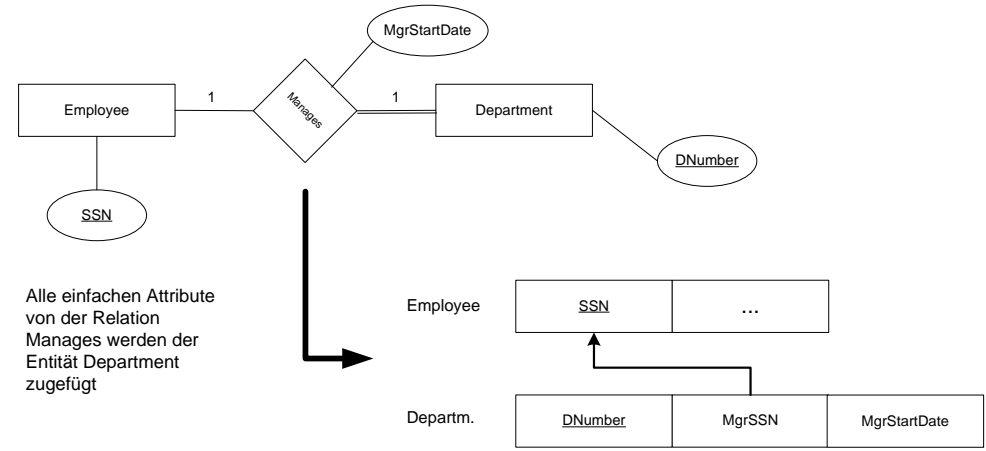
MgrStartDate

Employee

1

Manages

1

Department

DNumber

SSN

Alle einfachen Attribute von der Relation Manages werden der Entität Department zugefügt

Employee

| SSN | ... |
|---|---|

Departm.

| DNumber | MgrSSN | MgrStartDate |
|---|---|---|